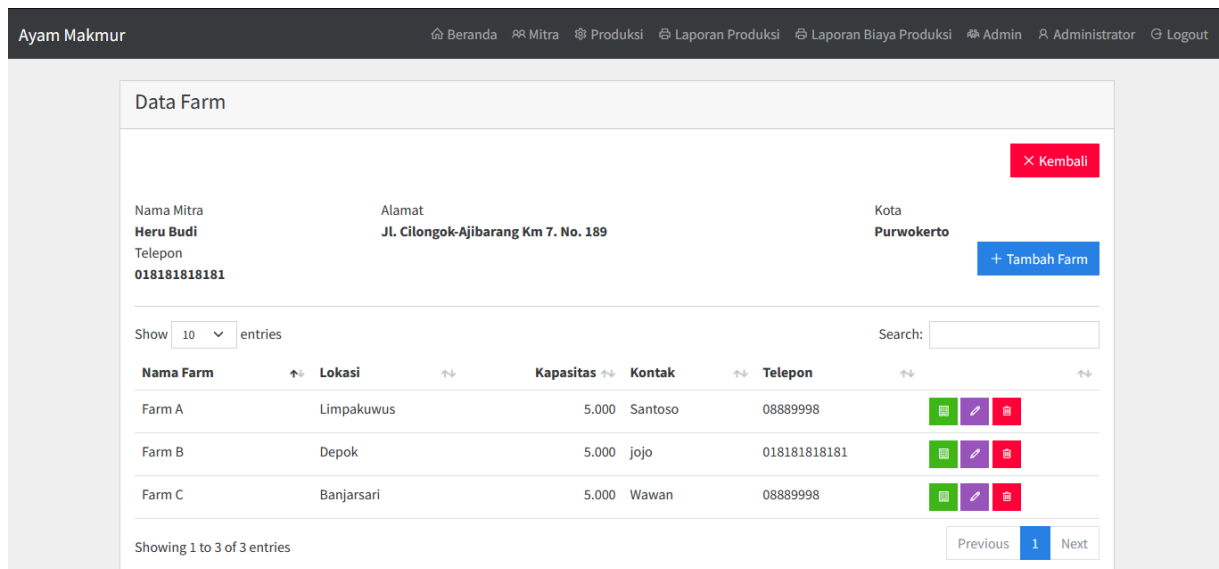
Ayam Makmur

Beranda Mitra Produksi Laporan Produksi Laporan Biaya Produksi Admin Administrator Logout

Data Farm

✕ Kembali

Nama Mitra
**Heru Budi**
Telepon
**018181818181**

Alamat
**Jl. Cilongok-Ajibarang Km 7. No. 189**

Kota
**Purwokerto**

+ Tambah Farm

Show 10 entries

Search:

| Nama Farm | Lokasi | Kapasitas | Kontak | Telepon | |
|---|---|---|---|---|---|
| Farm A | Limpakuwus | 5.000 | Santoso | 08889998 | |
| Farm B | Depok | 5.000 | jojo | 018181818181 | |
| Farm C | Banjarsari | 5.000 | Wawan | 08889998 | |

Showing 1 to 3 of 3 entries

Previous 1 Next